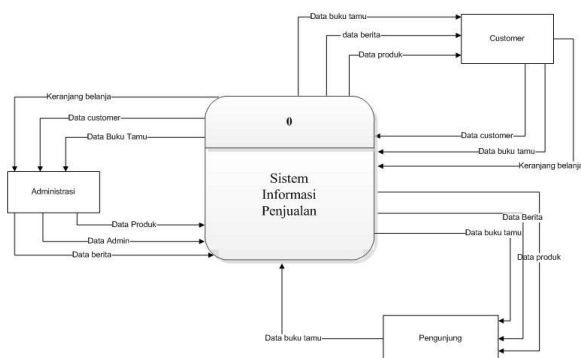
Data buku tamu
data berita
Data produk
Customer
Keranjang belanja
Data customer
Data Buku Tamu
0
Data customer
Data buku tamu
Keranjang belanja
Administrasi
Sistem Informasi Penjualan
Data Produk
Data Admin
Data berita
Data Berita
Data buku tamu
Data produk
Data buku tamu
Pengunjung